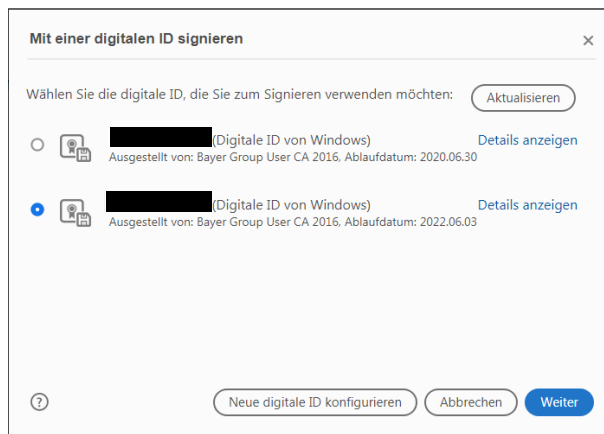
Mit einer digitalen ID signieren

×

Wählen Sie die digitale ID, die Sie zum Signieren verwenden möchten:

Aktualisieren

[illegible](Digitale ID von Windows)
Ausgestellt von: Bayer Group User CA 2016, Ablaufdatum: 2020.06.30

Details anzeigen

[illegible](Digitale ID von Windows)
Ausgestellt von: Bayer Group User CA 2016, Ablaufdatum: 2022.06.03

Details anzeigen

?

Neue digitale ID konfigurieren

Abbrechen

Weiter